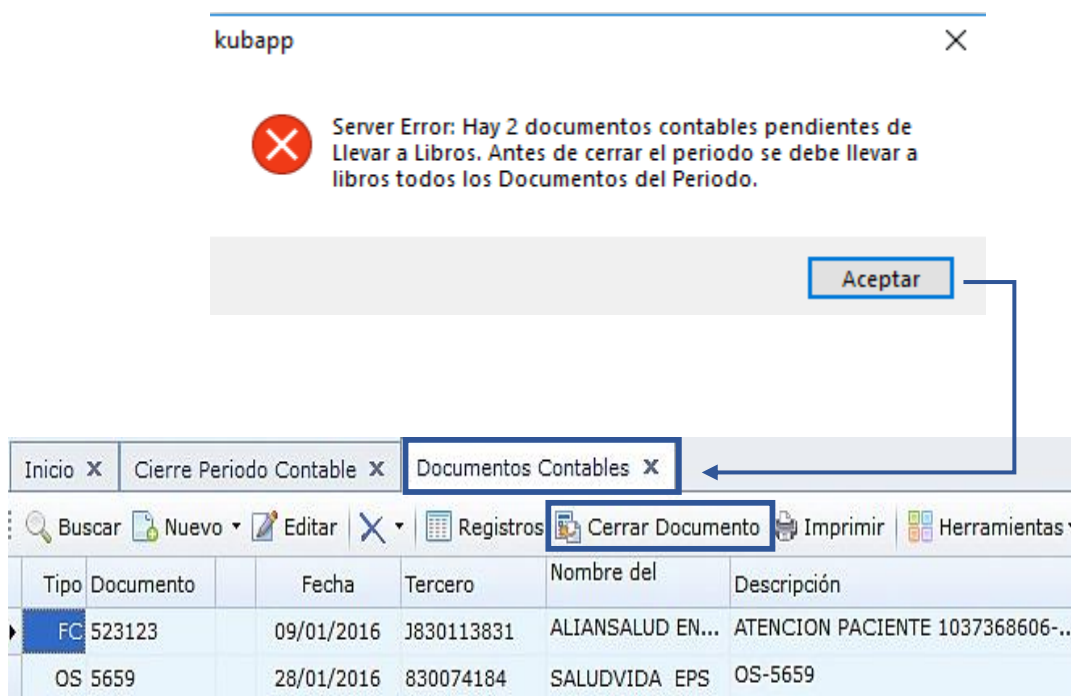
kubapp

Server Error: Hay 2 documentos contables pendientes de Llevar a Libros. Antes de cerrar el periodo se debe llevar a libros todos los Documentos del Periodo.

Aceptar

Inicio ✕ | Cierre Periodo Contable ✕ | Documentos Contables ✕

Buscar | Nuevo | Editar | Registros | Cerrar Documento | Imprimir | Herramientas

| Tipo | Documento | Fecha | Tercero | Nombre del | Descripción |
|---|---|---|---|---|---|
| FC | 523123 | 09/01/2016 | J830113831 | ALIANSALUD EN... | ATENCION PACIENTE 1037368606-... |
| OS | 5659 | 28/01/2016 | 830074184 | SALUDVIDA EPS | OS-5659 |